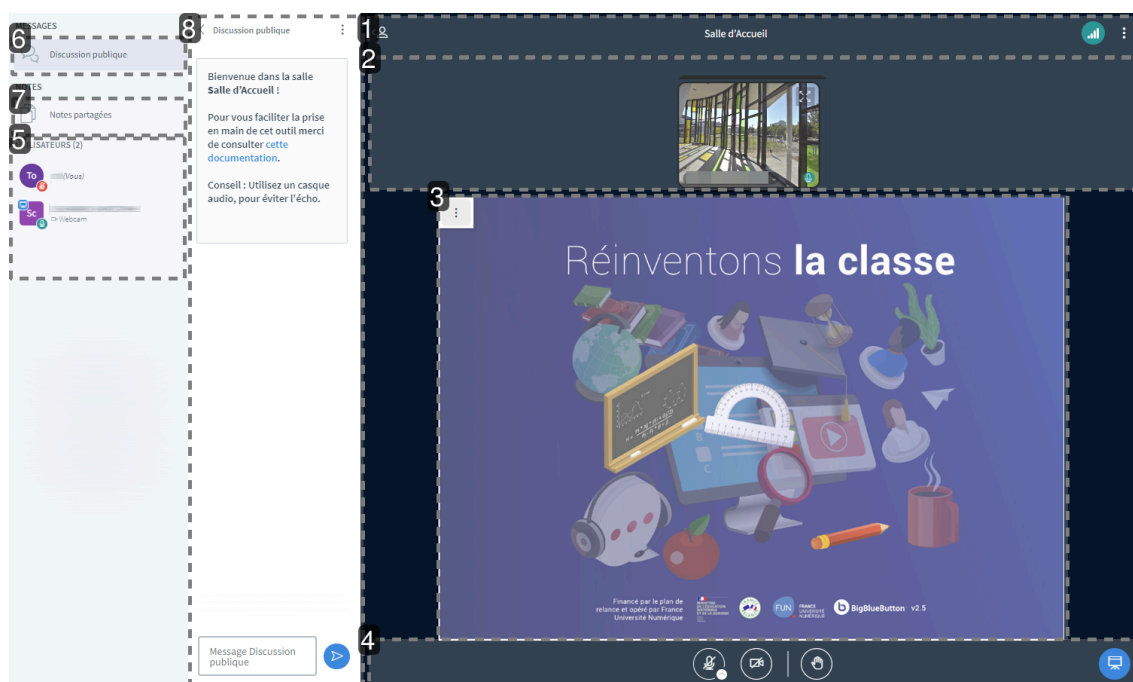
MESSAGES
6
Discussion publique
7
TES
Notes partagées
5
LISATEURS (2)
To
(Vous)
Sc
Webcam

8
Discussion publique

Bienvenue dans la salle **Salle d'Accueil** !

Pour vous faciliter la prise en main de cet outil merci de consulter cette documentation.

Conseil : Utilisez un casque audio, pour éviter l'écho.

Message Discussion publique

1
Salle d'Accueil
2
3
Réinventons **la classe**

Financé par le plan de relance et opéré par France Université Numérique
FUN FRANCE UNIVERSITÉ NUMÉRIQUE
BigBlueButton v2.5
4